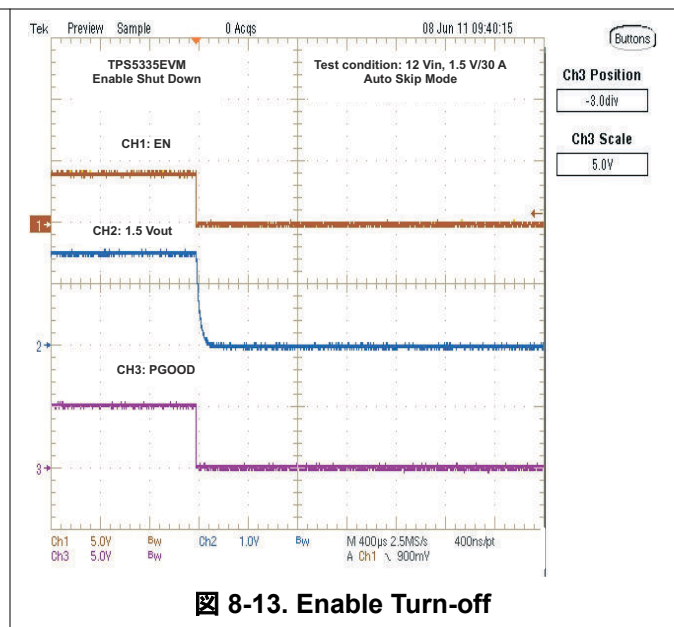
Tek Preview Sample 0 Acqs 08 Jun 11 09:40:15

Buttons

TPS5335EVM
Enable Shut Down

Test condition: 12 Vin, 1.5 V/30 A
Auto Skip Mode

Ch3 Position
-3.0div

Ch3 Scale
5.0V

CH1: EN

1

CH2: 1.5 Vout

2

CH3: PGOOD

3

Ch1 5.0V Bw Ch2 1.0V Bw M 400µs 2.5MS/s 400ns/pt
Ch3 5.0V Bw A Ch1 \ 900mV

図 8-13. Enable Turn-off